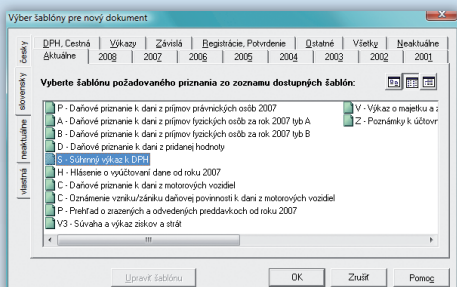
Výber šablóny pre nový dokument

český
slovenský
neaktuálne
vlastná

DPH, Cestná | Výkazy | Závislá | Registrácie, Potvrdenie | Ostatné | Všetky | Neaktuálne
Aktuálne | 2008 | 2007 | 2006 | 2005 | 2004 | 2003 | 2002 | 2001

Vyberte šablónu požadovaného priznania zo zoznamu dostupných šablón:

P - Daňové priznanie k dani z príjmov právnických osôb 2007
A - Daňové priznanie k dani z príjmov fyzických osôb za rok 2007 typ A
B - Daňové priznanie k dani z príjmov fyzických osôb za rok 2007 typ B
D - Daňové priznanie k dani z pridanej hodnoty
S - Súhrnný výkaz k DPH
H - Hlásenie o vyúčtovaní dane od roku 2007
C - Daňové priznanie k dani z motorových vozidiel
C - Oznámenie vzniku/zániku daňovej povinnosti k dani z motorových vozidiel
P - Prehľad o zrazených a odvedených preddavkoch od roku 2007
V3 - Súvaha a výkaz ziskov a strát
V - Výkaz o majetku a z
Z - Poznámky k účtov

Upraviť šablónu
OK
Zrušiť
Pomoc